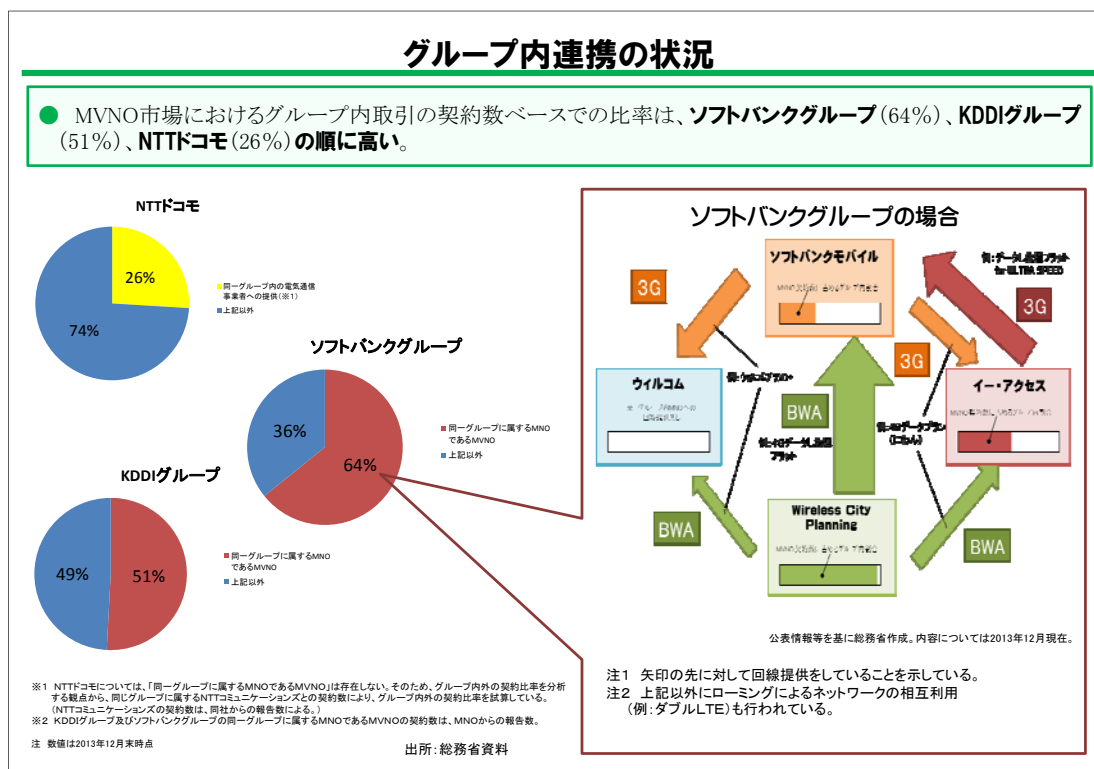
グループ内連携の状況

● MVNO市場におけるグループ内取引の契約数ベースでの比率は、ソフトバンクグループ（64%）、KDDIグループ（51%）、NTTドコモ（26%）の順に高い。

NTTドコモ

26%

74%

同一グループ内の電気通信事業者への提供（※1）
上記以外

ソフトバンクグループ

36%

64%

同一グループに属するMNOであるMVNO
上記以外

KDDIグループ

49%

51%

同一グループに属するMNOであるMVNO
上記以外

ソフトバンクグループの場合

ソフトバンクモバイル

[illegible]

3G

例：データし放題フラット for ULTRA SPEED

3G

3G

ウィルコム

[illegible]

例：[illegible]

BWA

例：4Gデータし放題フラット

例：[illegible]データプラン（にねん）

イー・アクセス

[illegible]

BWA

Wireless City Planning

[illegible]

BWA

公表情報等を基に総務省作成。内容については2013年12月現在。

注1 矢印の先に対して回線提供をしていることを示している。
注2 上記以外にローミングによるネットワークの相互利用（例：ダブルLTE）も行われている。

※1 NTTドコモについては、「同一グループに属するMNOであるMVNO」は存在しない。そのため、グループ内外の契約比率を分析する観点から、同じグループに属するNTTコミュニケーションズとの契約数により、グループ内外の契約比率を試算している。（NTTコミュニケーションズの契約数は、同社からの報告数による。）
※2 KDDIグループ及びソフトバンクグループの同一グループに属するMNOであるMVNOの契約数は、MNOからの報告数。

注 数値は2013年12月末時点

出所：総務省資料